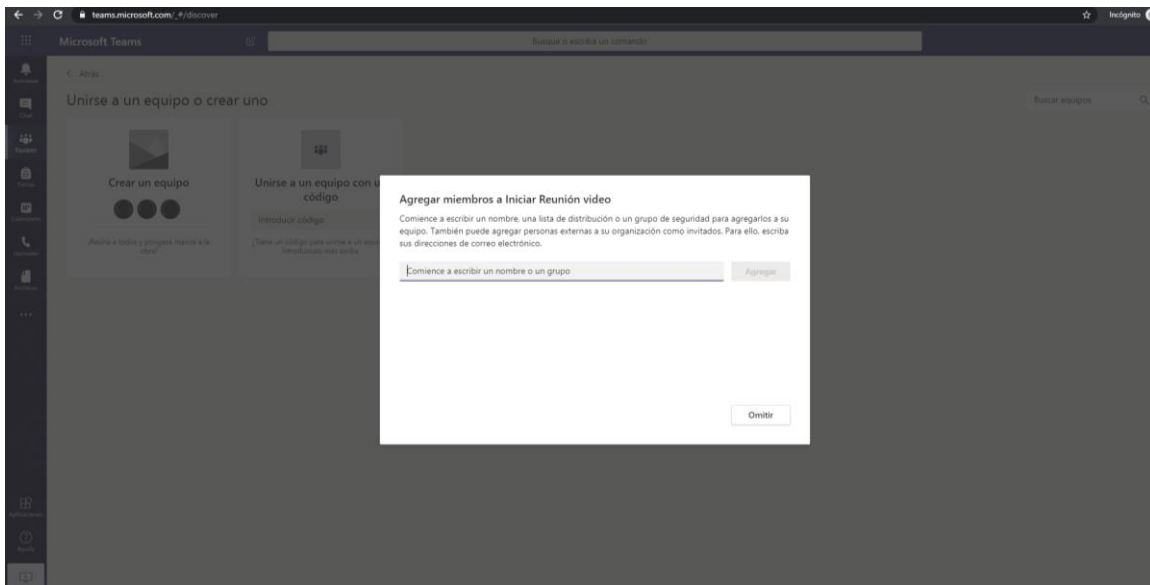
teams.microsoft.com/_#/discover

Incógnito

Microsoft Teams

Buscar o escriba un comando

Actividad

Chat

Equipos

Tareas

Calendario

Llamadas

Archivos

...

Aplicaciones

Ayuda

< Atrás

Unirse a un equipo o crear uno

Buscar equipos

Crear un equipo

¡Reúna a todos y póngase manos a la obra!

Unirse a un equipo con un código

Introducir código

¿Tiene un código para unirse a un equipo? Introdúzcalo más arriba

Agregar miembros a Iniciar Reunión video

Comience a escribir un nombre, una lista de distribución o un grupo de seguridad para agregarlos a su equipo. También puede agregar personas externas a su organización como invitados. Para ello, escriba sus direcciones de correo electrónico.

Comience a escribir un nombre o un grupo

Agregar

Omitir